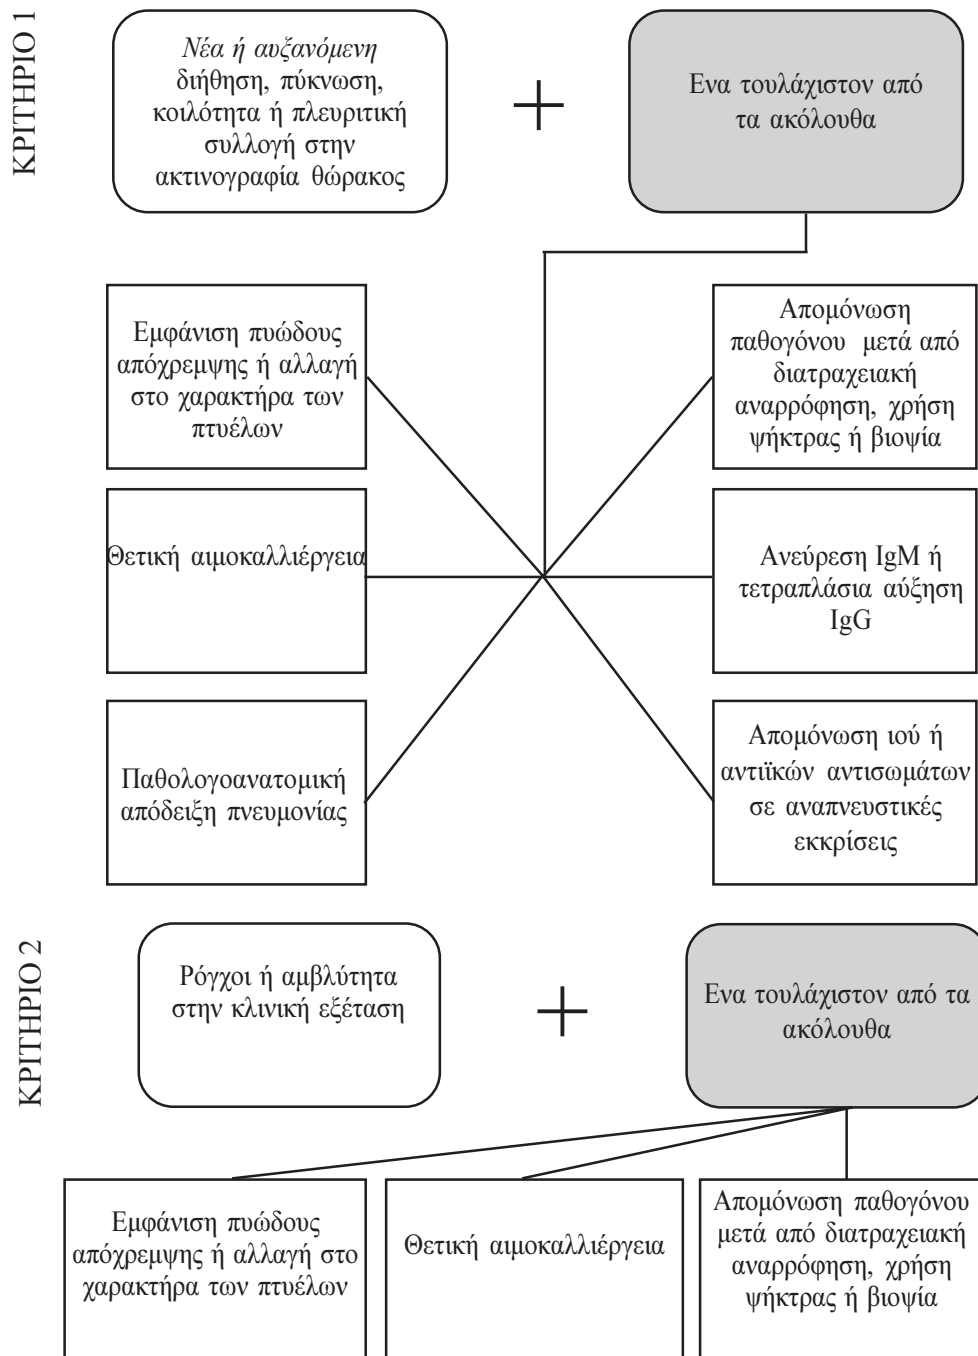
ΚΡΙΤΗΡΙΟ 1

Νέα ή αυξανόμενη διήθηση, πύκνωση, κοιλότητα ή πλευριτική συλλογή στην ακτινογραφία θώρακος

+

Ενα τουλάχιστον από τα ακόλουθα

Εμφάνιση πυώδους απόχρεμψης ή αλλαγή στο χαρακτήρα των πτυέλων

Απομόνωση παθογόνου μετά από διατραχειακή αναρρόφηση, χρήση ψήκτρας ή βιοψία

Θετική αιμοκαλλιέργεια

Ανεύρεση IgM ή τετραπλάσια αύξηση IgG

Παθολογοανατομική απόδειξη πνευμονίας

Απομόνωση ιού ή αντιϊκών αντισωμάτων σε αναπνευστικές εκκρίσεις

ΚΡΙΤΗΡΙΟ 2

Ρόγχοι ή αμβλύτητα στην κλινική εξέταση

+

Ενα τουλάχιστον από τα ακόλουθα

Εμφάνιση πυώδους απόχρεμψης ή αλλαγή στο χαρακτήρα των πτυέλων

Θετική αιμοκαλλιέργεια

Απομόνωση παθογόνου μετά από διατραχειακή αναρρόφηση, χρήση ψήκτρας ή βιοψία